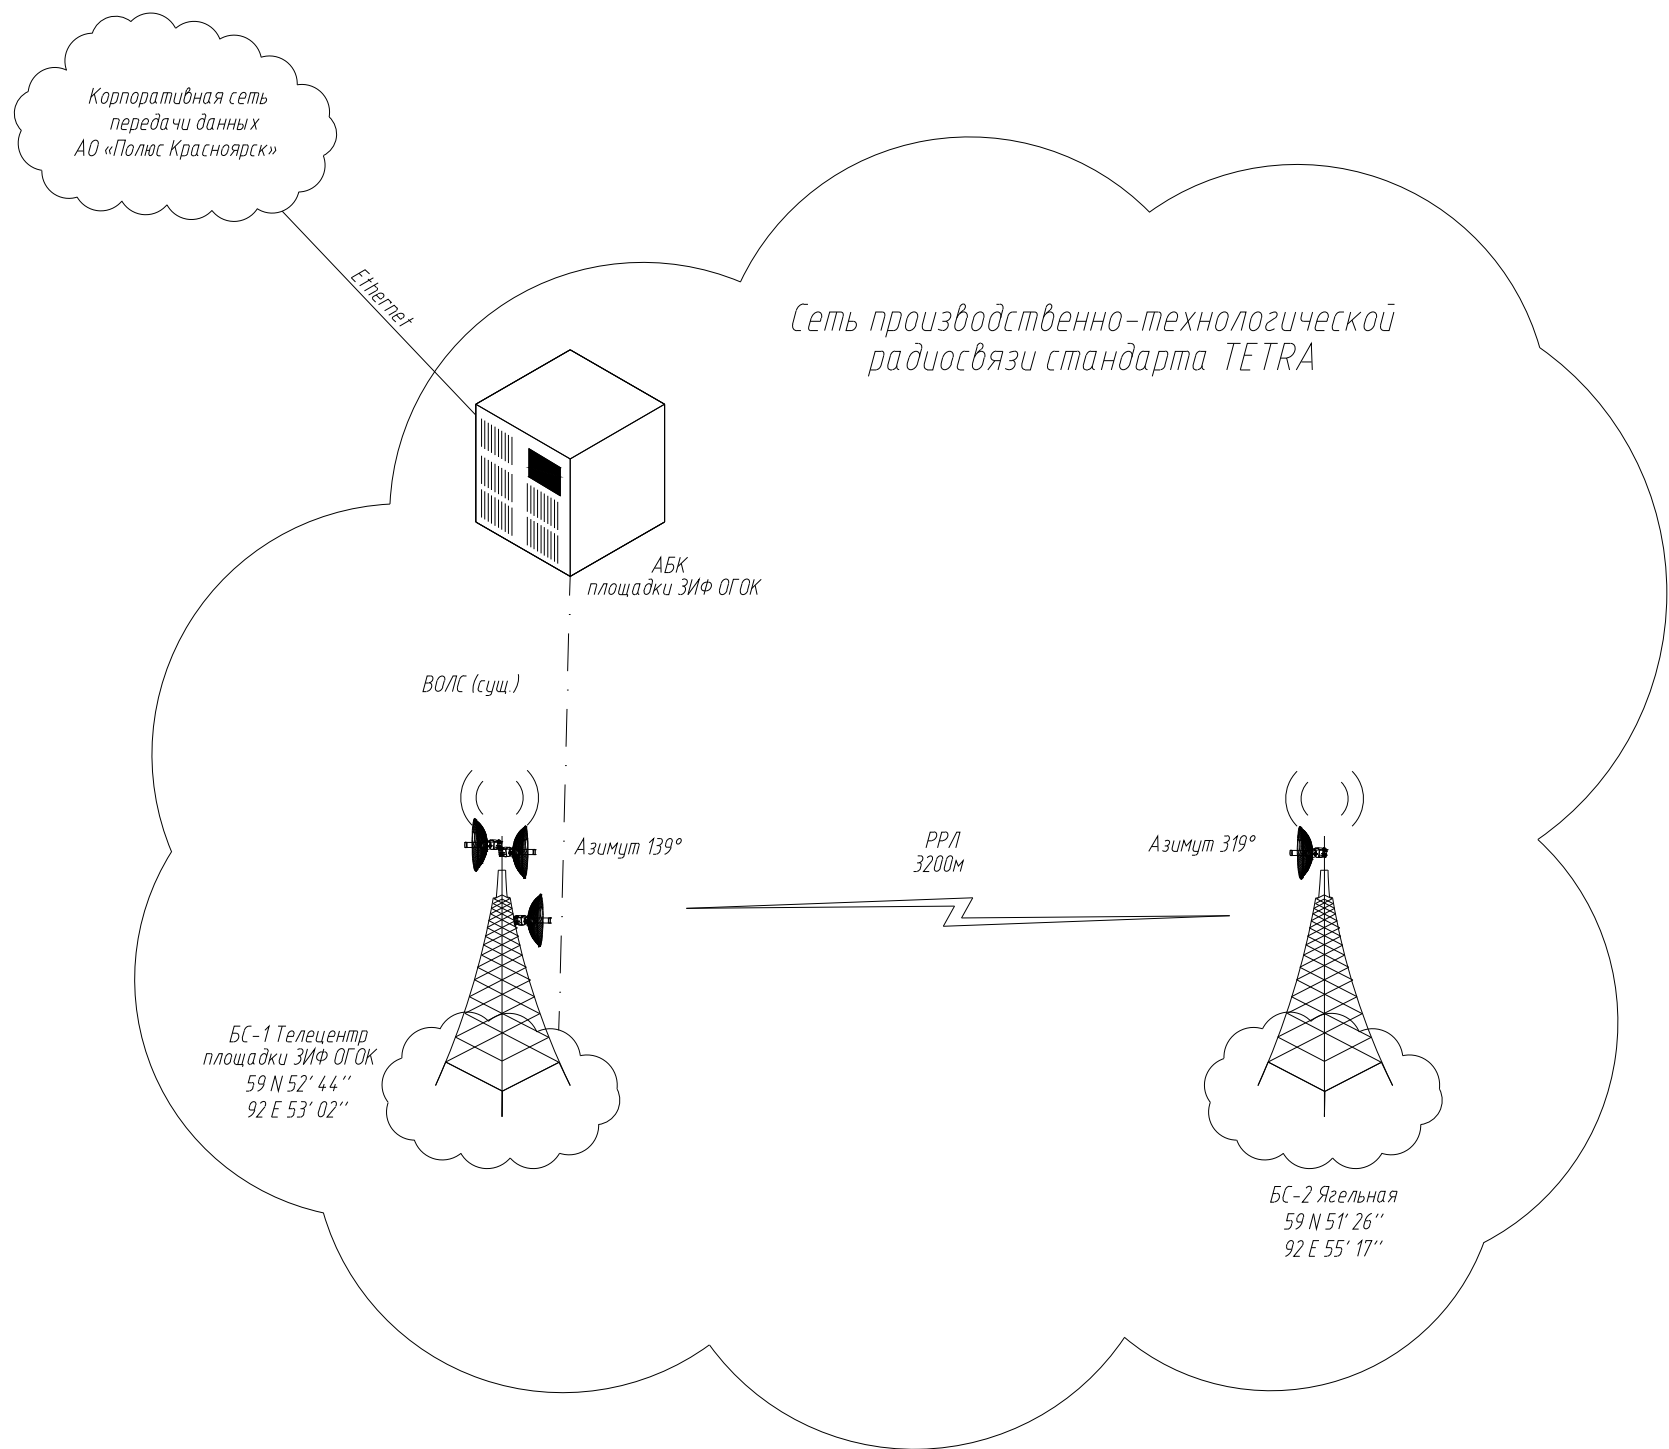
Корпоративная сеть передачи данных АО «Полюс Красноярск»

Ethernet

Сеть производственно-технологической радиосвязи стандарта TETRA

АБК площадки ЗИФ ОГОК

ВОЛС (сущ.)

Азимут 139°

РРЛ 3200м

Азимут 319°

БС-1 Телецентр площадки ЗИФ ОГОК 59 N 52' 44'' 92 E 53' 02''

БС-2 Ягельная 59 N 51' 26'' 92 E 55' 17''